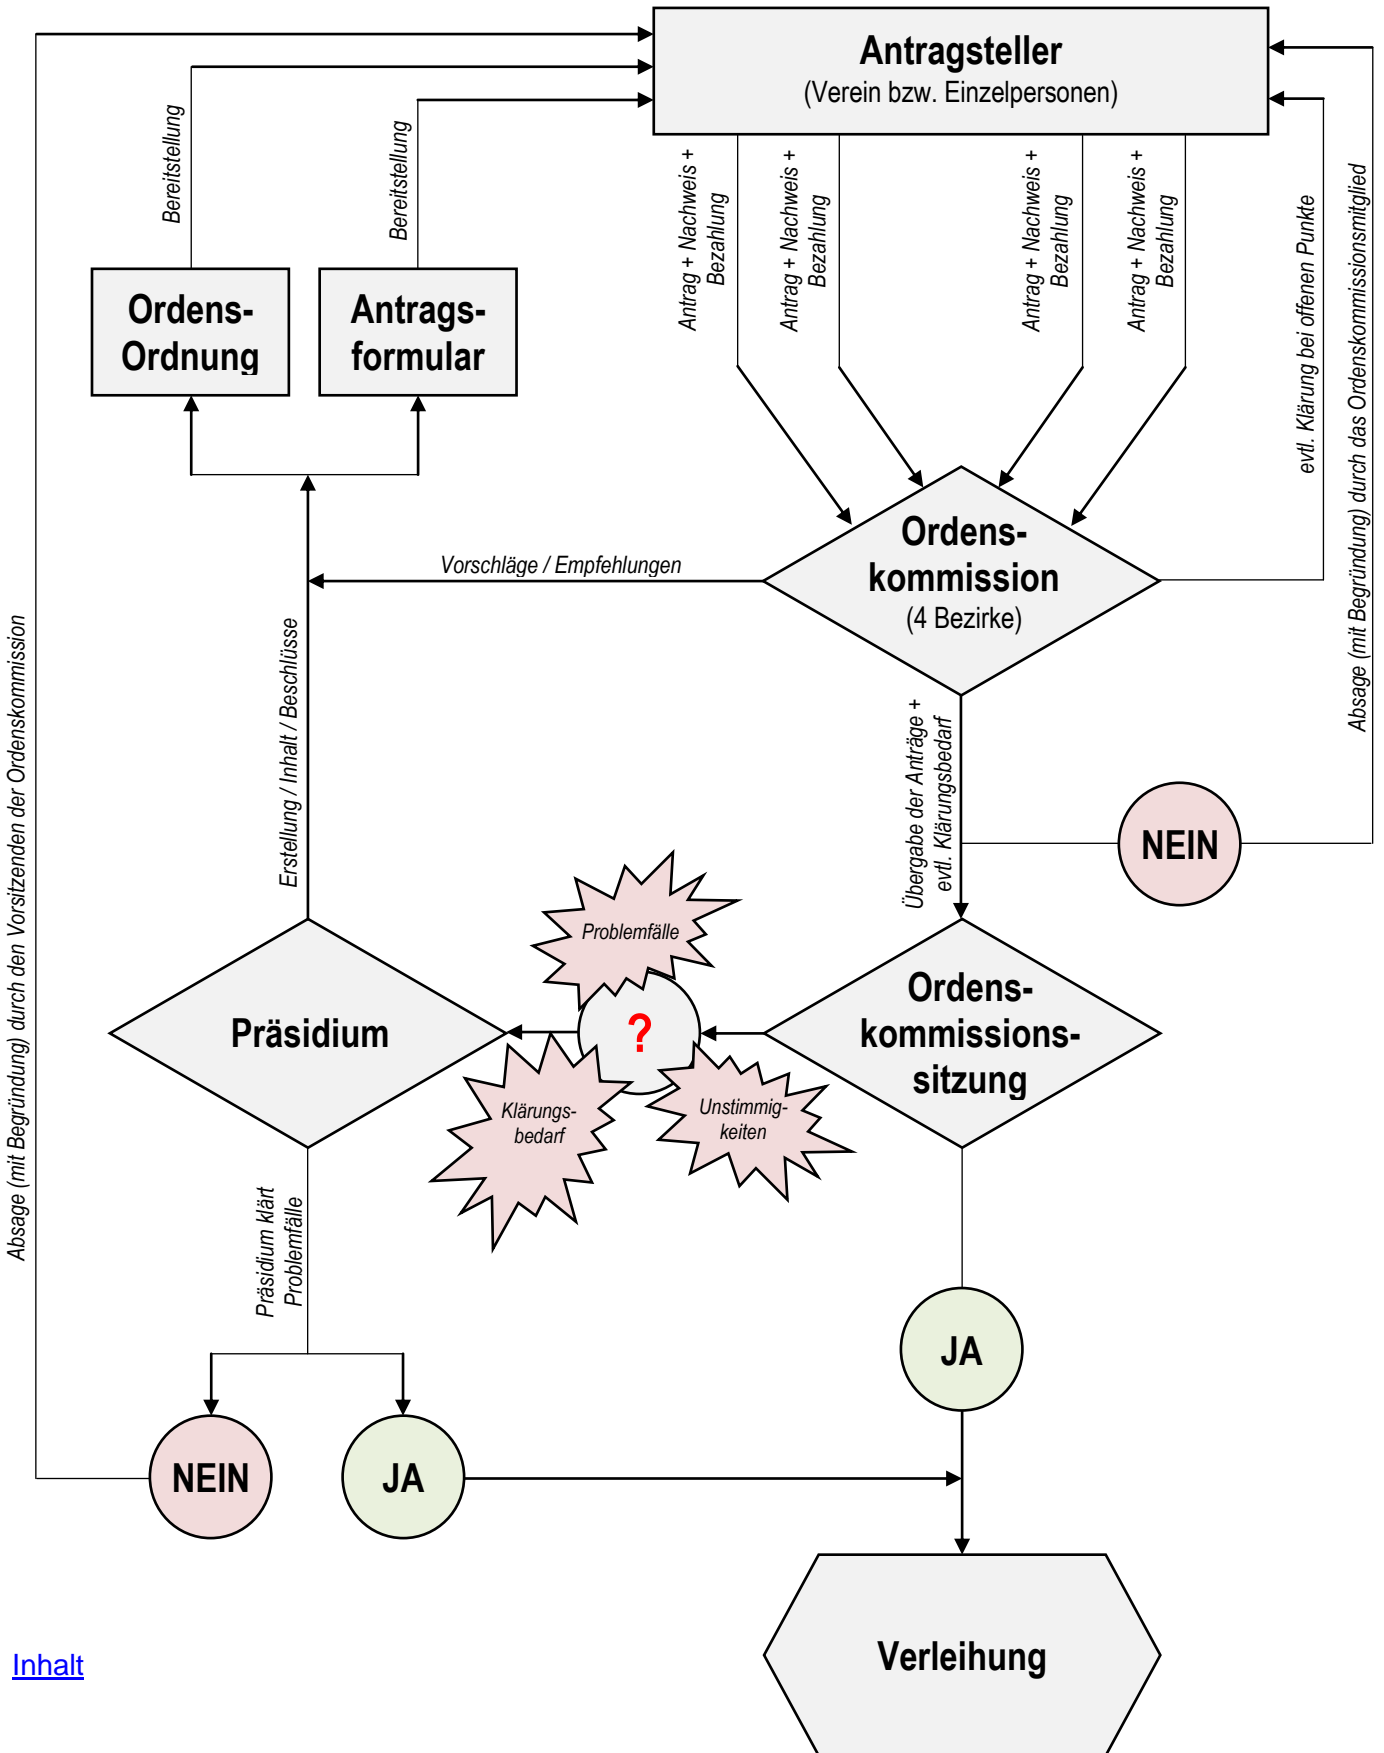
Antragsteller
(Verein bzw. Einzelpersonen)

Bereitstellung

Bereitstellung

Ordens-Ordnung

Antrags-formular

Antrag + Nachweis + Bezahlung

Antrag + Nachweis + Bezahlung

Antrag + Nachweis + Bezahlung

Antrag + Nachweis + Bezahlung

evtl. Klärung bei offenen Punkte

Absage (mit Begründung) durch das Ordenskommissionsmitglied

Vorschläge / Empfehlungen

Ordens-kommission
(4 Bezirke)

Erstellung / Inhalt / Beschlüsse

Übergabe der Anträge + evtl. Klärungsbedarf

NEIN

Absage (mit Begründung) durch den Vorsitzenden der Ordenskommission

Problemfälle

?

Präsidium

Ordens-kommissions-sitzung

Klärungs-bedarf

Unstimmig-keiten

Präsidium klärt Problemfälle

JA

NEIN

JA

Verleihung

Inhalt